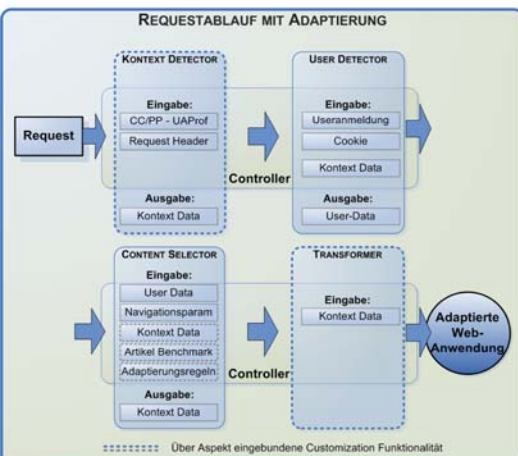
REQUESTABLAUF MIT ADAPTIERUNG

KONTEXT DETECTOR

Eingabe:

CC/PP - UAProf

Request Header

Ausgabe:

Kontext Data

Request

Controller

USER DETECTOR

Eingabe:

Useranmeldung

Cookie

Kontext Data

Ausgabe:

User-Data

CONTENT SELECTOR

Eingabe:

User Data

Navigationsparam

Kontext Data

Artikel Benchmark

Adaptierungsregeln

Ausgabe:

Kontext Data

Controller

TRANSFORMER

Eingabe:

Kontext Data

Adaptierte Web-Anwendung

Über Aspekt eingebundene Customization Funktionalität